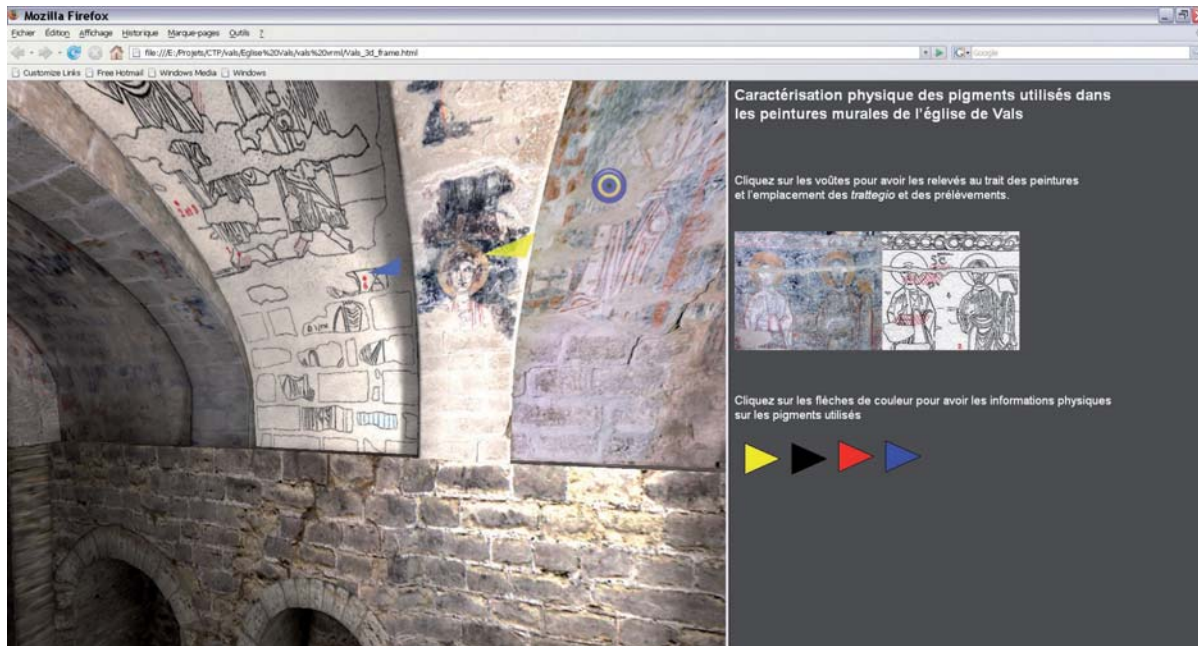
Mozilla Firefox

Fichier Édition Affichage Historique Marque-pages Outils ?

file:///E:/Projets/CTP/vals/Eglise%20Vals/vals%20vrml/Vals_3d_frame.html

Google

Customize Links Free Hotmail Windows Media Windows

Caractérisation physique des pigments utilisés dans les peintures murales de l'église de Vals

Cliquez sur les voûtes pour avoir les relevés au trait des peintures et l'emplacement des *trattegio* et des prélèvements.

Cliquez sur les flèches de couleur pour avoir les informations physiques sur les pigments utilisés